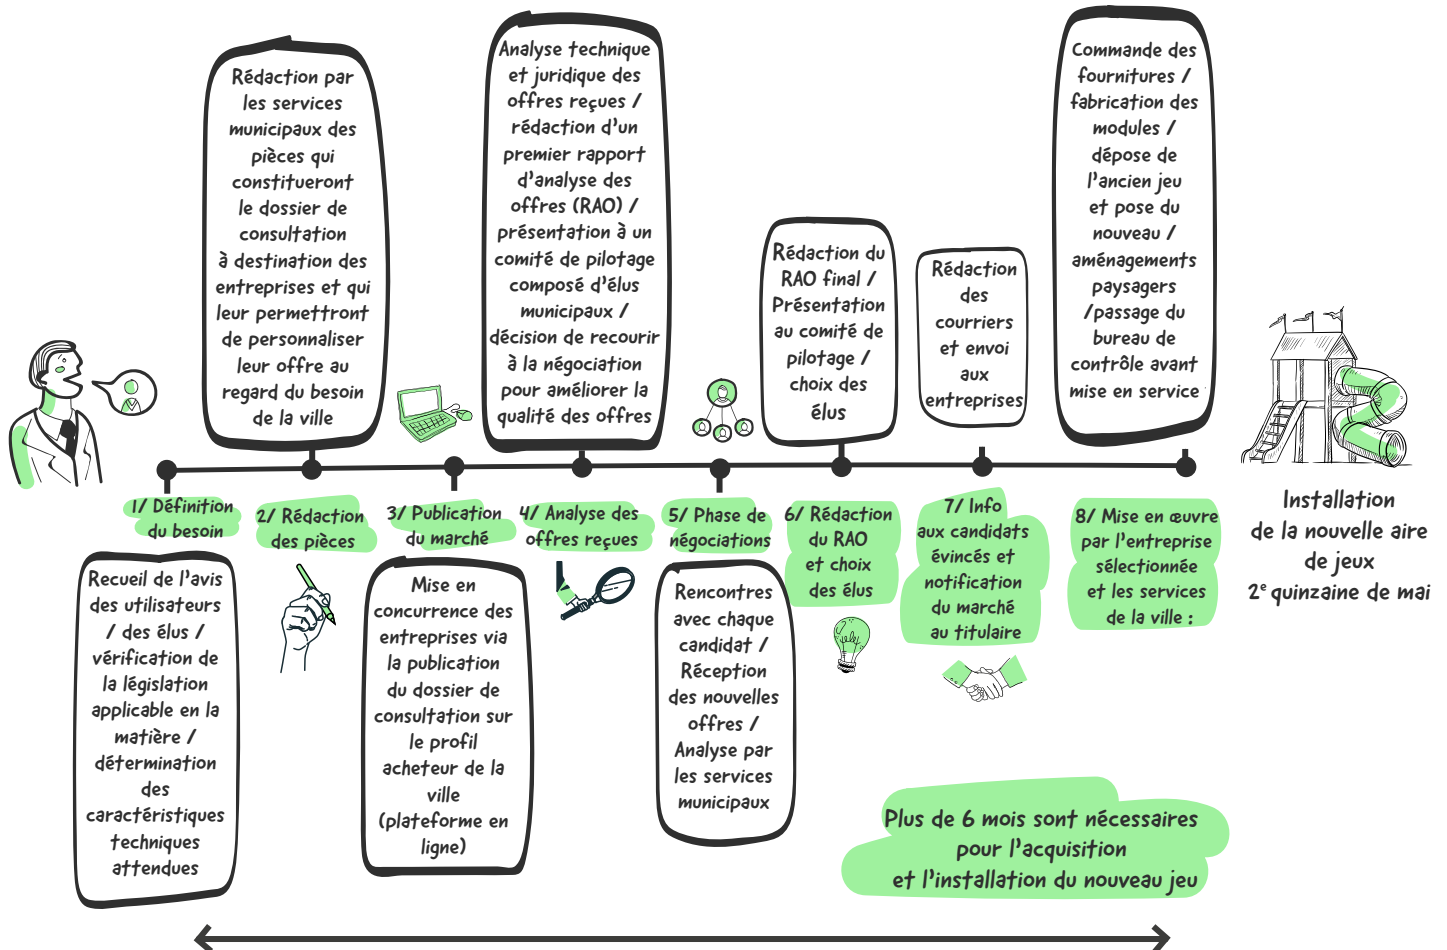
Rédaction par les services municipaux des pièces qui constitueront le dossier de consultation à destination des entreprises et qui leur permettront de personnaliser leur offre au regard du besoin de la ville

Analyse technique et juridique des offres reçues / rédaction d'un premier rapport d'analyse des offres (RAO) / présentation à un comité de pilotage composé d'élus municipaux / décision de recourir à la négociation pour améliorer la qualité des offres

Rédaction du RAO final / Présentation au comité de pilotage / choix des élus

Rédaction des courriers et envoi aux entreprises

Commande des fournitures / fabrication des modules / dépose de l'ancien jeu et pose du nouveau / aménagements paysagers /passage du bureau de contrôle avant mise en service

1/ Définition du besoin

2/ Rédaction des pièces

3/ Publication du marché

4/ Analyse des offres reçues

5/ Phase de négociations

6/ Rédaction du RAO et choix des élus

7/ Info aux candidats évincés et notification du marché au titulaire

8/ Mise en œuvre par l'entreprise sélectionnée et les services de la ville :

Installation de la nouvelle aire de jeux 2$^{e}$ quinzaine de mai

Recueil de l'avis des utilisateurs / des élus / vérification de la législation applicable en la matière / détermination des caractéristiques techniques attendues

Mise en concurrence des entreprises via la publication du dossier de consultation sur le profil acheteur de la ville (plateforme en ligne)

Rencontres avec chaque candidat / Réception des nouvelles offres / Analyse par les services municipaux

Plus de 6 mois sont nécessaires pour l'acquisition et l'installation du nouveau jeu